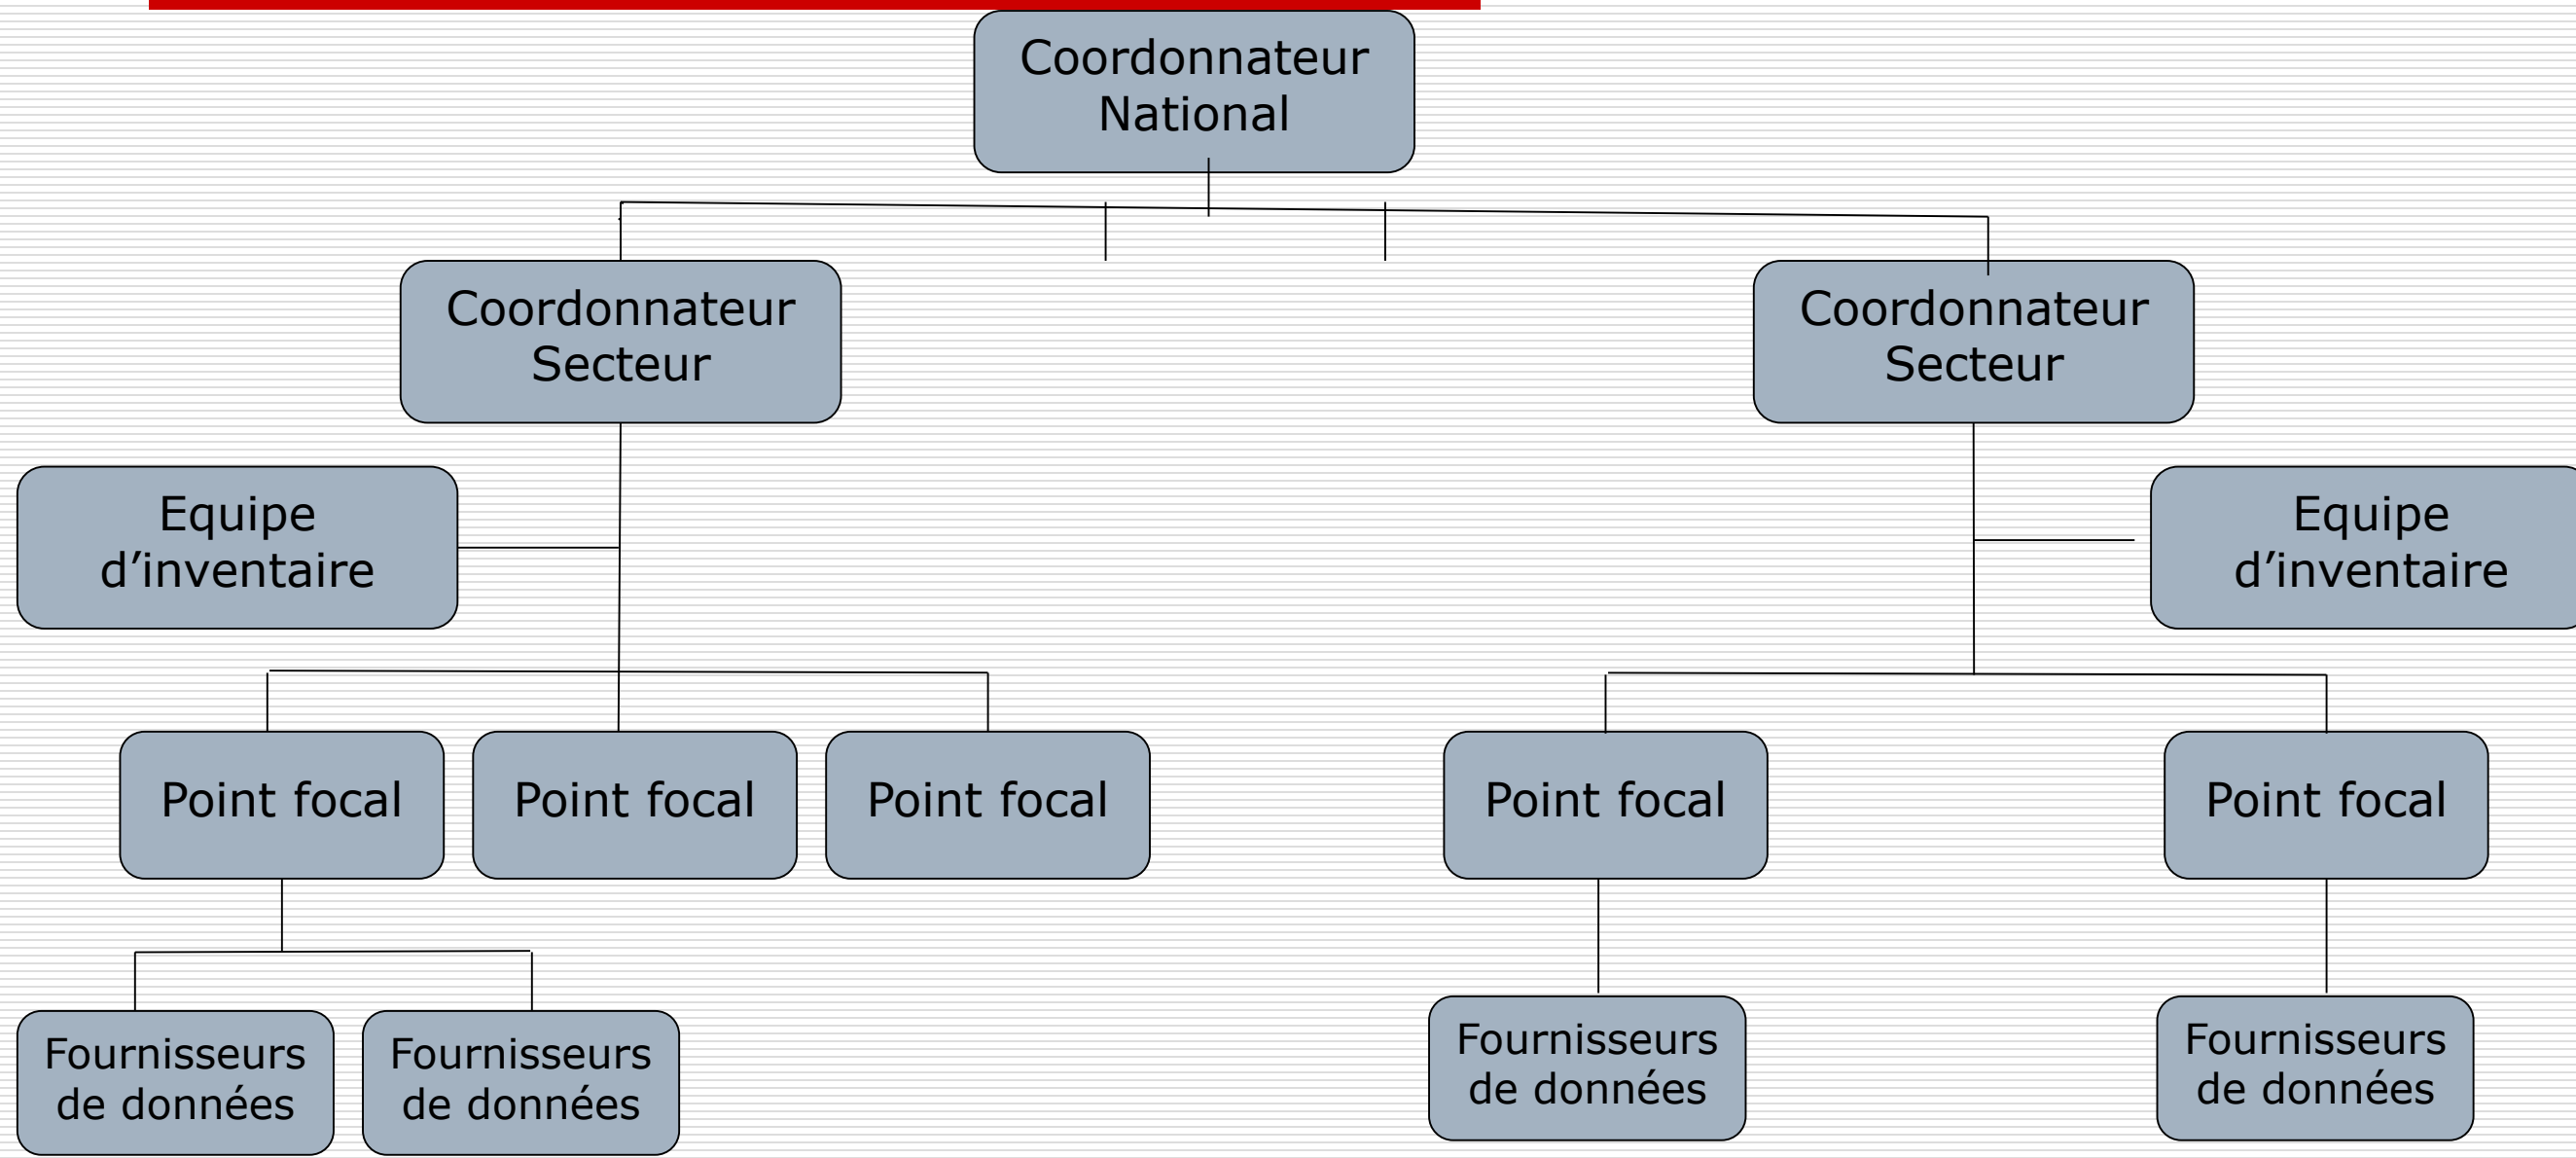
Coordonnateur National

Coordonnateur Secteur

Coordonnateur Secteur

Equipe d’inventaire

Equipe d’inventaire

Point focal

Point focal

Point focal

Point focal

Point focal

Fournisseurs de données

Fournisseurs de données

Fournisseurs de données

Fournisseurs de données